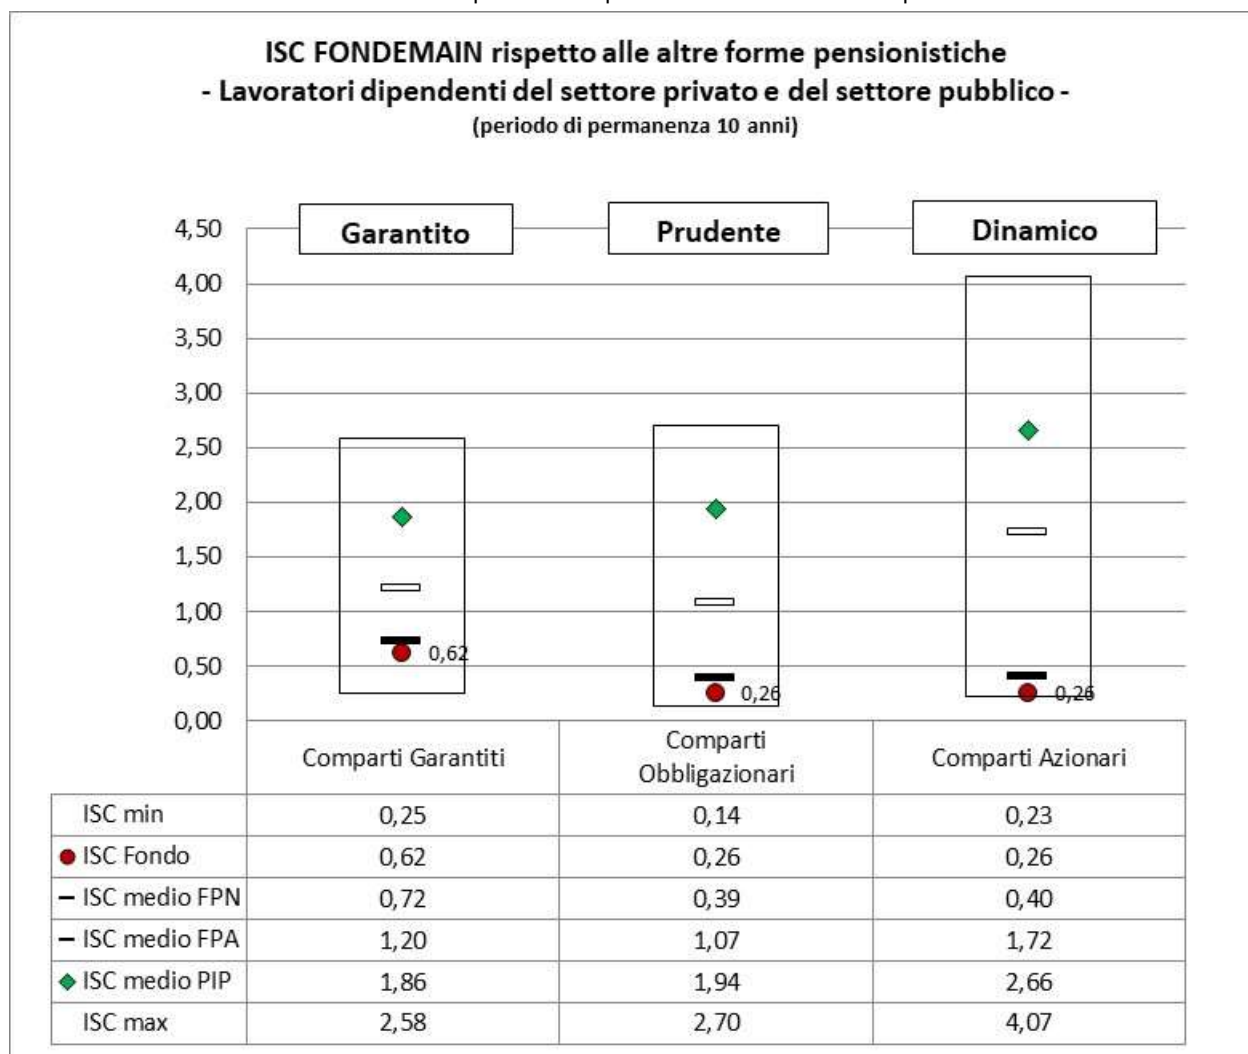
ISC FONDEMAIN rispetto alle altre forme pensionistiche
- Lavoratori dipendenti del settore privato e del settore pubblico -
(periodo di permanenza 10 anni)

Garantito
Prudente
Dinamico

4,50
4,00
3,50
3,00
2,50
2,00
1,50
1,00
0,50
0,00

0,62
0,26
0,26

| | Comparti Garantiti | Comparti Obbligazionari | Comparti Azionari |
|---|---|---|---|
| ISC min | 0,25 | 0,14 | 0,23 |
| ● ISC Fondo | 0,62 | 0,26 | 0,26 |
| – ISC medio FPN | 0,72 | 0,39 | 0,40 |
| – ISC medio FPA | 1,20 | 1,07 | 1,72 |
| ◆ ISC medio PIP | 1,86 | 1,94 | 2,66 |
| ISC max | 2,58 | 2,70 | 4,07 |